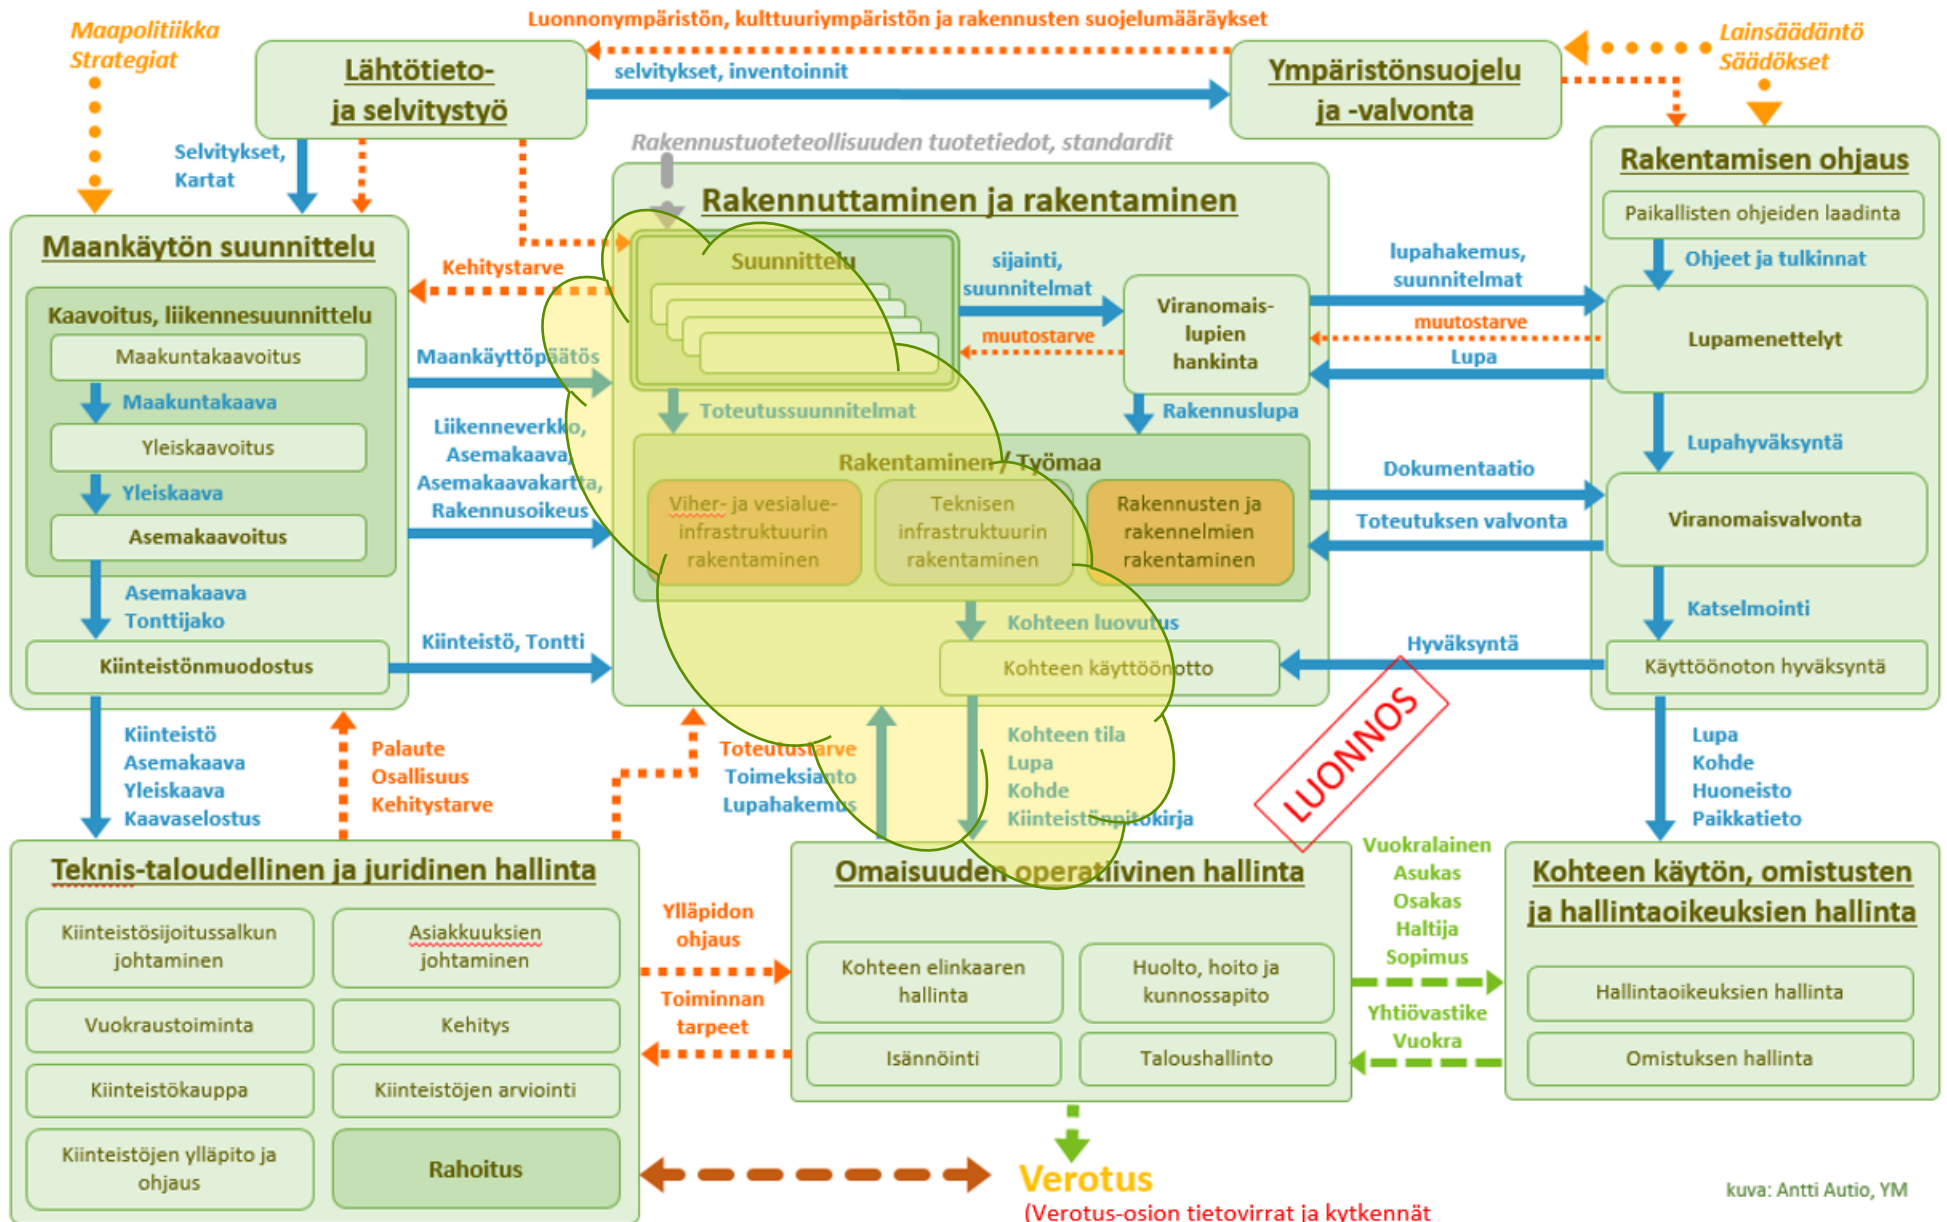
Maapolitiikka
Strategiat

Luonnonympäristön, kulttuuriympäristön ja rakennusten suojelumääräykset

Lainsäädäntö
Säädökset

Lähtötieto- ja selvitystyö

selvitykset, inventoinnit

Ympäristönsuojelu ja -valvonta

Selvitykset, Kartat

Rakennustuoteteollisuuden tuotetiedot, standardit

Rakentamisen ohjaus

Paikallisten ohjeiden laadinta

Ohjeet ja tulkinnat

Maankäytön suunnittelu

Kehitystarve

Rakennuttaminen ja rakentaminen

Suunnittelu

sijainti, suunnitelmat

Viranomais-lupien hankinta

lupahakemus, suunnitelmat

muutostarve

Lupa

Lupamenettelyt

muutostarve

Kaavoitus, liikennesuunnittelu

Maakuntakaavoitus

Maakuntakaava

Yleiskaavoitus

Yleiskaava

Asemakaavoitus

Maankäyttöpäätös

Liikenneverkko, Asemakaava, Asemakaavakartta, Rakennusoikeus

Toteutussuunnitelmat

Rakennuslupa

Lupahyväksyntä

Rakentaminen / Työmaa

Viher- ja vesialue-infrastruktuurin rakentaminen

Teknisen infrastruktuurin rakentaminen

Rakennusten ja rakennelmien rakentaminen

Dokumentaatio

Toteutuksen valvonta

Viranomaisvalvonta

Asemakaava
Tonttijako

Kiinteistönmuodostus

Kiinteistö, Tontti

Kohteen luovutus

Kohteen käyttöönotto

Hyväksyntä

Katselmointi

Käyttöönoton hyväksyntä

Kiinteistö
Asemakaava
Yleiskaava
Kaavaselostus

Palaute
Osallisuus
Kehitystarve

Toteutustarve
Toimeksianto
Lupahakemus

Kohteen tila
Lupa
Kohde
Kiinteistönpitokirja

LUONNOS

Lupa
Kohde
Huoneisto
Paikkatieto

Teknis-taloudellinen ja juridinen hallinta

Kiinteistösijoitussalkun johtaminen

Asiakkuuksien johtaminen

Vuokraustoiminta

Kehitys

Kiinteistökauppa

Kiinteistöjen arviointi

Kiinteistöjen ylläpito ja ohjaus

Rahoitus

Ylläpidon ohjaus

Toiminnan tarpeet

Omaisuuden operatiivinen hallinta

Kohteen elinkaaren hallinta

Huolto, hoito ja kunnossapito

Isännöinti

Taloushallinto

Vuokralainen
Asukas
Osakas
Haltija
Sopimus

Yhtiövastike
Vuokra

Kohteen käytön, omistusten ja hallintaoikeuksien hallinta

Hallintaoikeuksien hallinta

Omistuksen hallinta

Verotus
(Verotus-osion tietovirrat ja kytkennät

kuva: Antti Autio, YM